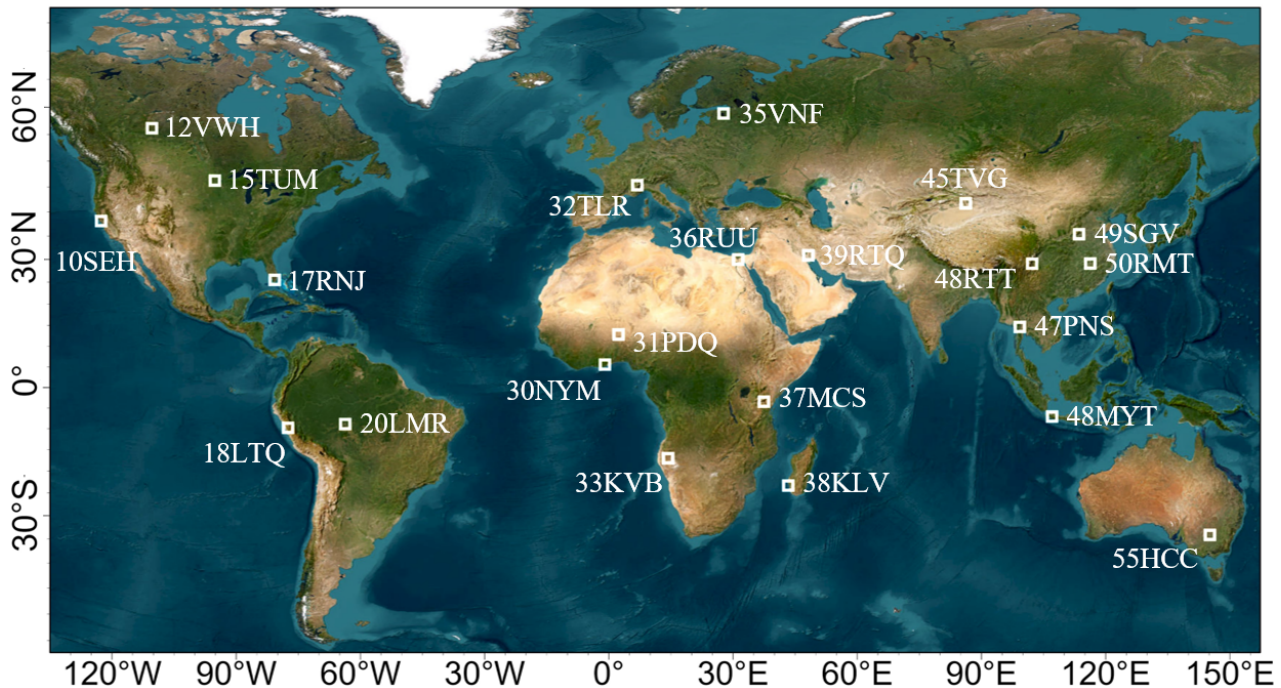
60°N
30°N
0°
30°S

12VWH
15TUM
10SEH
17RNJ
18LTQ
20LMR
35VNF
32TLR
36RUU
39RTQ
45TVG
49SGV
50RMT
48RTT
47PNS
31PDQ
30NYM
37MCS
48MYT
33KVB
38KLV
55HCC

120°W 90°W 60°W 30°W 0° 30°E 60°E 90°E 120°E 150°E